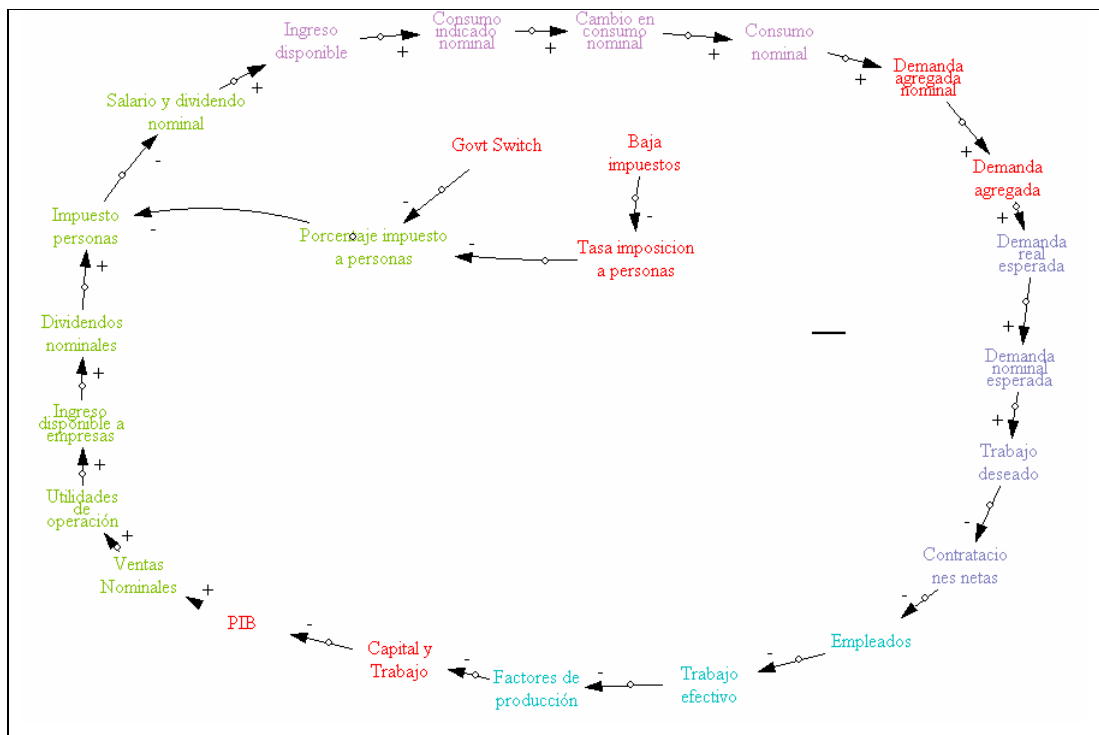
Ingreso disponible
+
Consumo indicado nominal
+
Cambio en consumo nominal
+
Consumo nominal
+
Demanda agregada nominal
+
Demanda agregada
+
Demanda real esperada
+
Demanda nominal esperada
+
Trabajo deseado
-
Contrataciones netas
-
Empleados
-
Trabajo efectivo
-
Factores de producción
-
Capital y Trabajo
-
PIB
+
Ventas Nominales
+
Utilidades de operación
+
Ingreso disponible a empresas
+
Dividendos nominales
+
Impuesto personas
-
Salario y dividendo nominal
+
Govt Switch
-
Baja impuestos
-
Tasa imposicion a personas
-
Porcentaje impuesto a personas
—